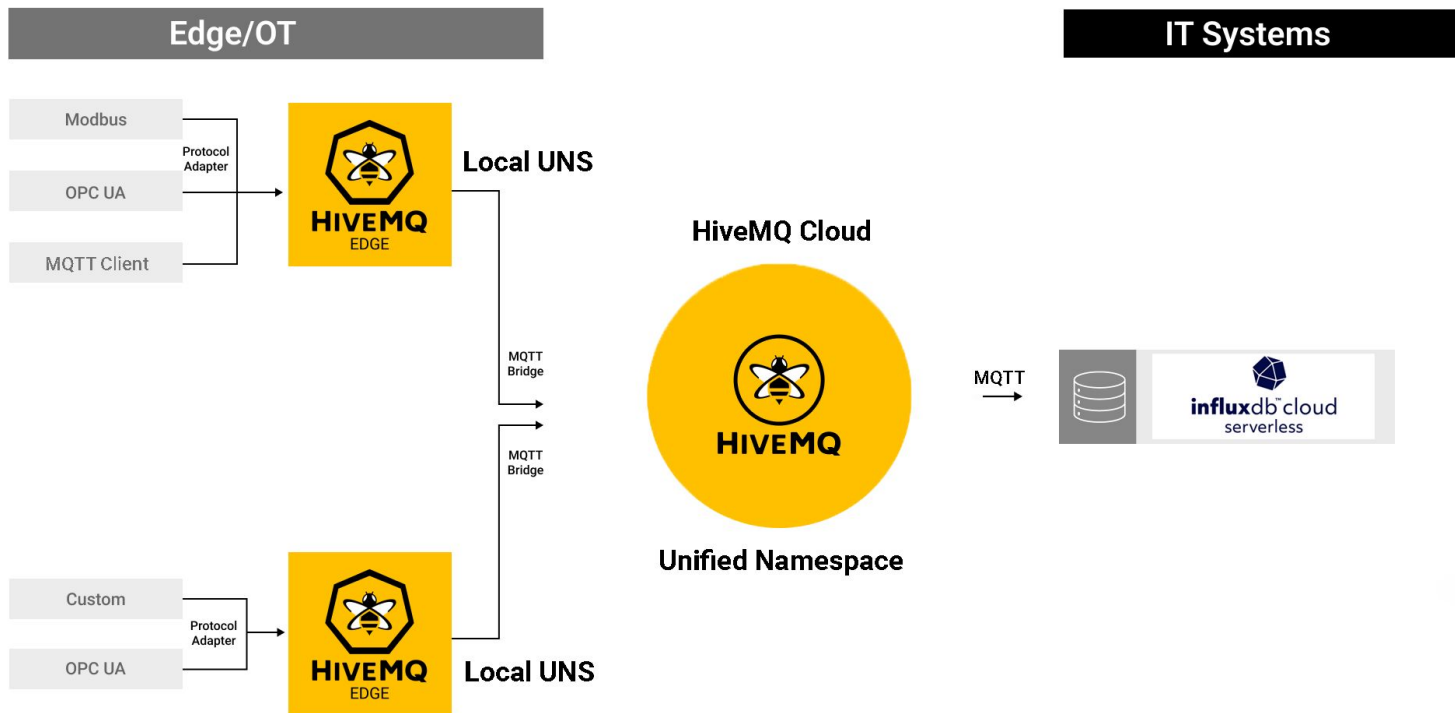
Edge/OT

IT Systems

Modbus

Protocol Adapter

OPC UA

MQTT Client

HIVEMQ EDGE

Local UNS

HiveMQ Cloud

MQTT Bridge

MQTT Bridge

HIVEMQ

MQTT

influxdb cloud serverless

Unified Namespace

Custom

Protocol Adapter

OPC UA

HIVEMQ EDGE

Local UNS